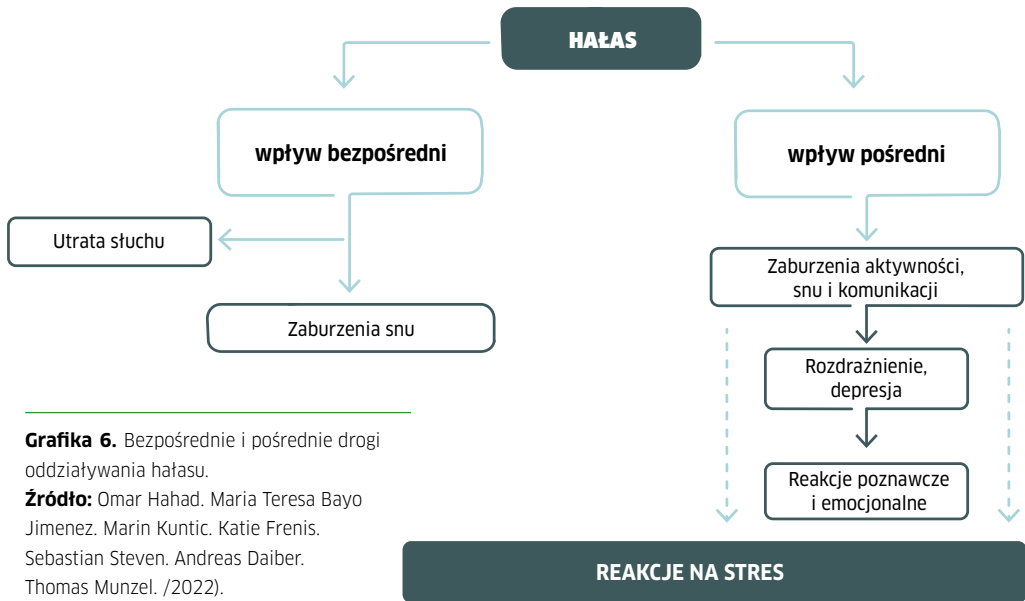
HAŁAS

wpływ bezpośredni

wpływ pośredni

Utrata słuchu

Zaburzenia snu

Zaburzenia aktywności, snu i komunikacji

Rozdrażnienie, depresja

Reakcje poznawcze i emocjonalne

REAKCJE NA STRES

**Grafika 6.** Bezpośrednie i pośrednie drogi oddziaływania hałasu.
**Źródło:** Omar Hahad. Maria Teresa Bayo Jimenez. Marin Kuntic. Katie Frenis. Sebastian Steven. Andreas Daiber. Thomas Munzel. /2022).